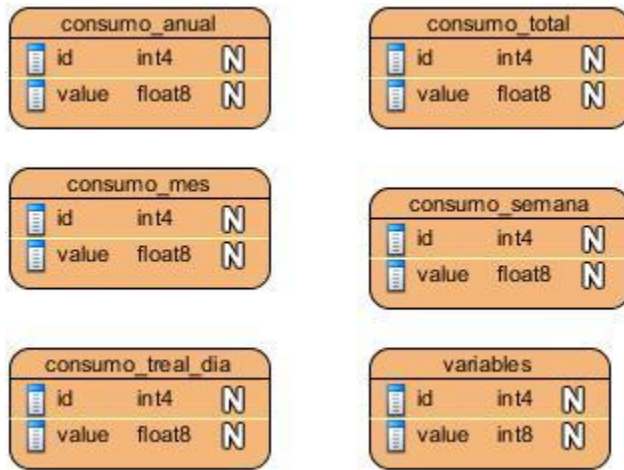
consumo_anual

| id | int4 | N |
|---|---|---|
| value | float8 | N |

consumo_total

| id | int4 | N |
|---|---|---|
| value | float8 | N |

consumo_mes

| id | int4 | N |
|---|---|---|
| value | float8 | N |

consumo_semana

| id | int4 | N |
|---|---|---|
| value | float8 | N |

consumo_treal_dia

| id | int4 | N |
|---|---|---|
| value | float8 | N |

variables

| id | int4 | N |
|---|---|---|
| value | int8 | N |